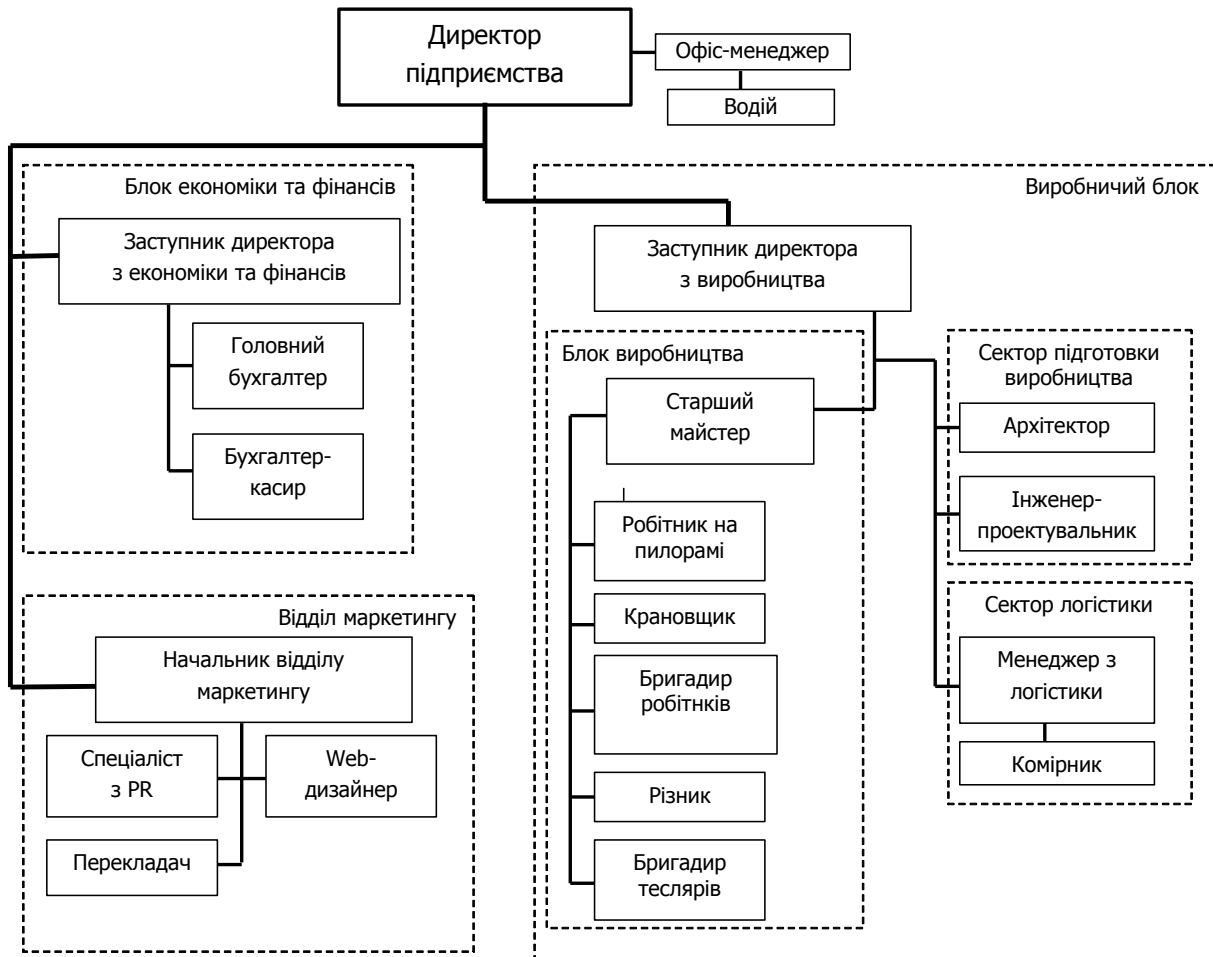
Директор підприємства

Офіс-менеджер

Водій

Блок економіки та фінансів

Заступник директора з економіки та фінансів

Головний бухгалтер

Бухгалтер-касир

Відділ маркетингу

Начальник відділу маркетингу

Спеціаліст з PR

Web-дизайнер

Перекладач

Виробничий блок

Заступник директора з виробництва

Блок виробництва

Старший майстер

Робітник на пилорамі

Крановщик

Бригадир робітнків

Різник

Бригадир теслярів

Сектор підготовки виробництва

Архітектор

Інженер-проектувальник

Сектор логістики

Менеджер з логістики

Комірник